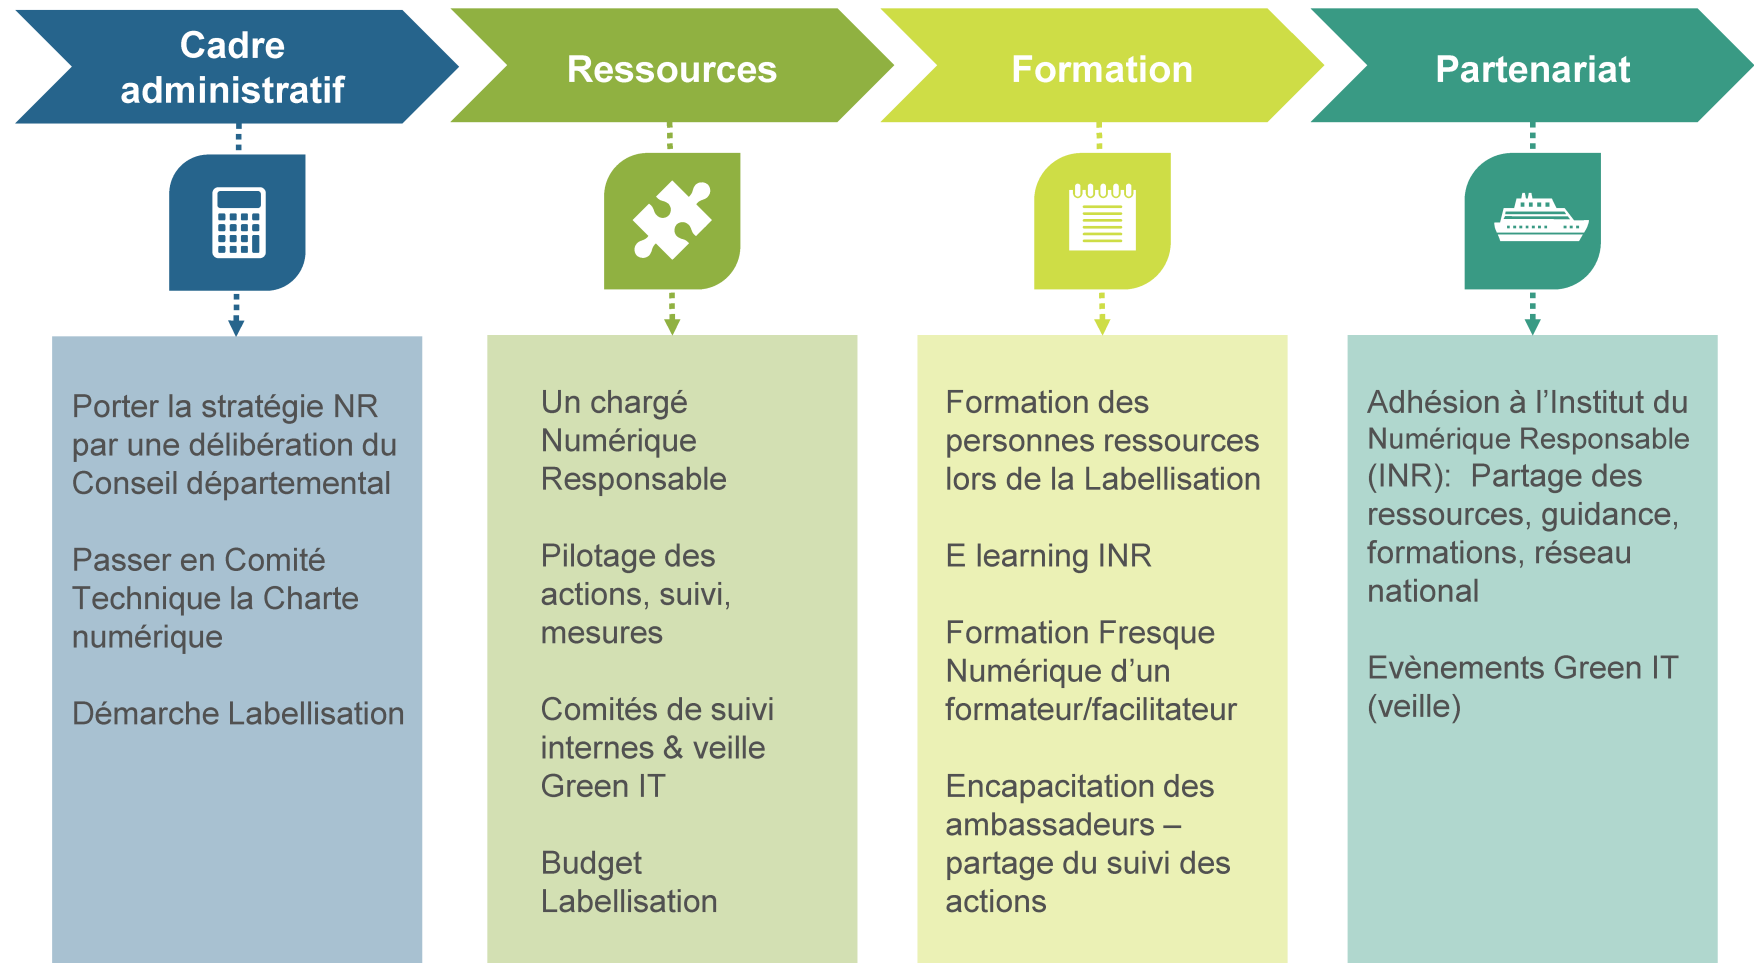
Cadre administratif

Porter la stratégie NR par une délibération du Conseil départemental

Passer en Comité Technique la Charte numérique

Démarche Labellisation

Ressources

Un chargé Numérique Responsable

Pilotage des actions, suivi, mesures

Comités de suivi internes & veille Green IT

Budget Labellisation

Formation

Formation des personnes ressources lors de la Labellisation

E learning INR

Formation Fresque Numérique d'un formateur/facilitateur

Encapacitation des ambassadeurs – partage du suivi des actions

Partenariat

Adhésion à l'Institut du Numérique Responsable (INR): Partage des ressources, guidance, formations, réseau national

Evènements Green IT (veille)